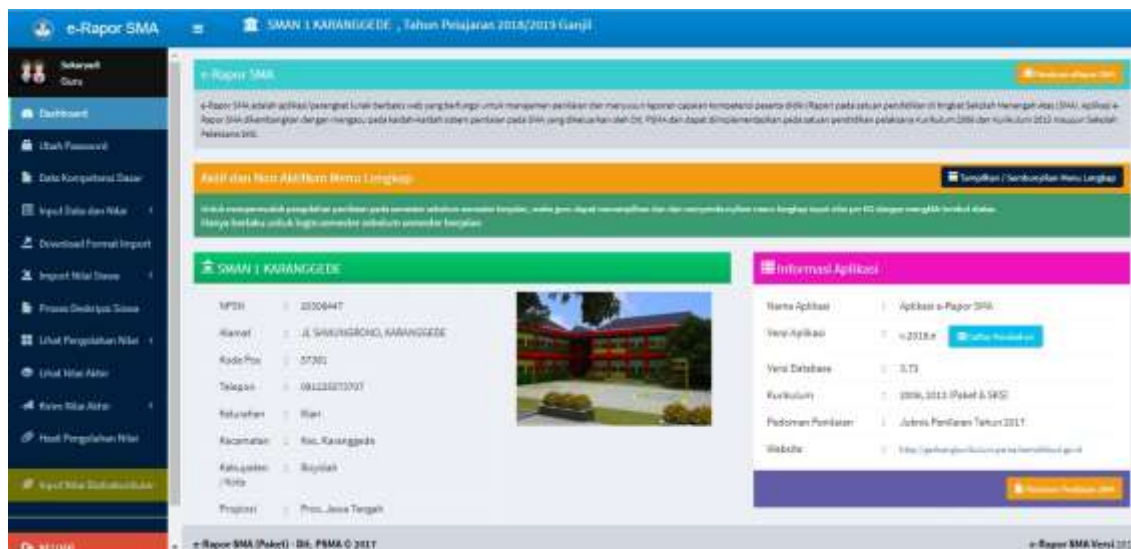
e-Rapor SMA

SMAN 1 KARANGGEDE , Tahun Pelajaran 2018/2019 Ganjil

Sekaryadi
Guru

Dashboard
Ubah Password
Data Kompetensi Dasar
Input Data dan Nilai
Download Format Import
Import Nilai Siswa
Proses Deskripsi Siswa
Lihat Pengolahan Nilai
Lihat Nilai Akhir
Kirim Nilai Akhir
Hasil Pengolahan Nilai
Input Nilai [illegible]

e-Rapor SMA

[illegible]

e-Rapor SMA adalah aplikasi/perangkat lunak berbasis web yang berfungsi untuk manajemen penilaian dan menyusun laporan capaian kompetensi peserta didik (Rapor) pada satuan pendidikan di tingkat Sekolah Menengah Atas (SMA). Aplikasi e-Rapor SMA dikembangkan dengan mengacu pada kaidah-kaidah sistem penilaian pada SMA yang diterbitkan oleh Dit. PSMA dan dapat diimplementasikan pada satuan pendidikan pelaksana Kurikulum 2006 dan Kurikulum 2013 maupun Sekolah Pelaksana SKS.

Aktif dan Non Aktifkan Menu Lengkap

Tampilkan / Sembunyikan Menu Lengkap

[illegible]
Hanya berlaku untuk login semester sebelum semester berjalan

SMAN 1 KARANGGEDE

| | | |
|---|---|---|
| NPSN | : | 20308447 |
| Alamat | : | JL SANGUNGBONO, KARANGGEDE |
| Kode Pos | : | 57381 |
| Telepon | : | 081225271707 |
| Kelurahan | : | Biari |
| Kecamatan | : | Kec. Karanggede |
| Kabupaten /Kota | : | Boyolali |
| Propinsi | : | Prov. Jawa Tengah |

Informasi Aplikasi

| | | |
|---|---|---|
| Nama Aplikasi | : | Aplikasi e-Rapor SMA |
| Versi Aplikasi | : | v.2018.e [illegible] |
| Versi Database | : | 3.73 |
| Kurikulum | : | 2006, 2013 (Paket & SKS) |
| Pedoman Penilaian | : | Juknis Penilaian Tahun 2017 |
| Website | : | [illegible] |

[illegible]

e-Rapor SMA (Paket) - Dit. PSMA © 2017
e-Rapor SMA Versi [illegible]